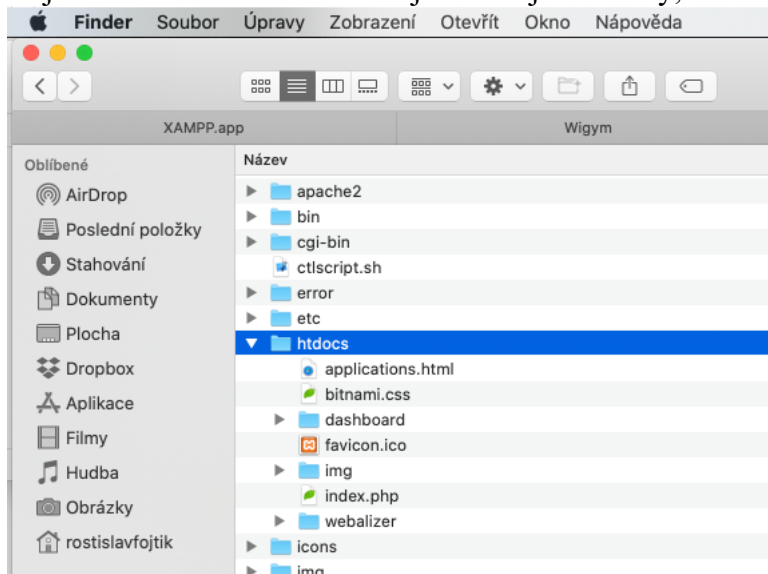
Finder Soubor Úpravy Zobrazení Otevřít Okno Nápověda

XAMPP.app

Wigym

Oblíbené

AirDrop

Poslední položky

Stahování

Dokumenty

Plocha

Dropbox

Aplikace

Filmy

Hudba

Obrázky

rostislavfojtik

Název

apache2

bin

cgi-bin

ctlscript.sh

error

etc

htdocs

applications.html

bitnami.css

dashboard

favicon.ico

img

index.php

webalizer

icons

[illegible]